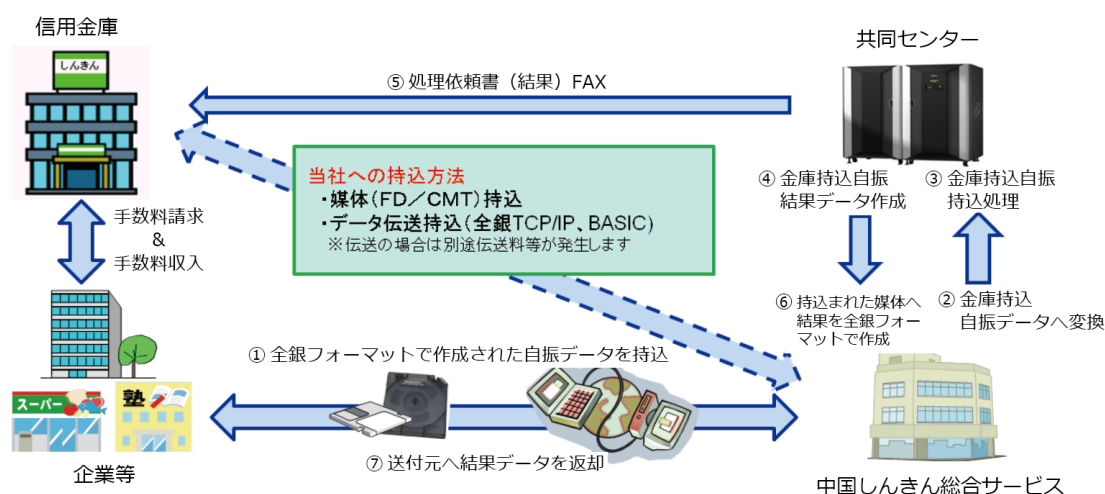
信用金庫

しんきん

共同センター

⑤ 処理依頼書（結果）FAX

当社への持込方法
・媒体（FD／CMT）持込
・データ伝送持込（全銀TCP/IP、BASIC）
※伝送の場合は別途伝送料等が発生します

④ 金庫持込自振 結果データ作成

③ 金庫持込自振 持込処理

手数料請求
&
手数料収入

⑥ 持込まれた媒体へ結果を全銀フォーマットで作成

② 金庫持込 自振データへ変換

① 全銀フォーマットで作成された自振データを持込

スーパー

塾

⑦ 送付元へ結果データを返却

企業等

中国しんきん総合サービス